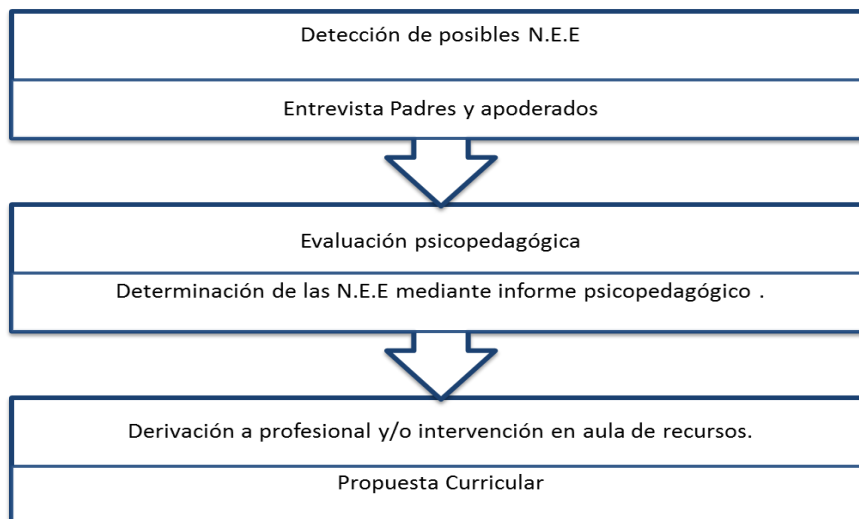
Detección de posibles N.E.E

Entrevista Padres y apoderados

Evaluación psicopedagógica

Determinación de las N.E.E mediante informe psicopedagógico .

Derivación a profesional y/o intervención en aula de recursos.

Propuesta Curricular